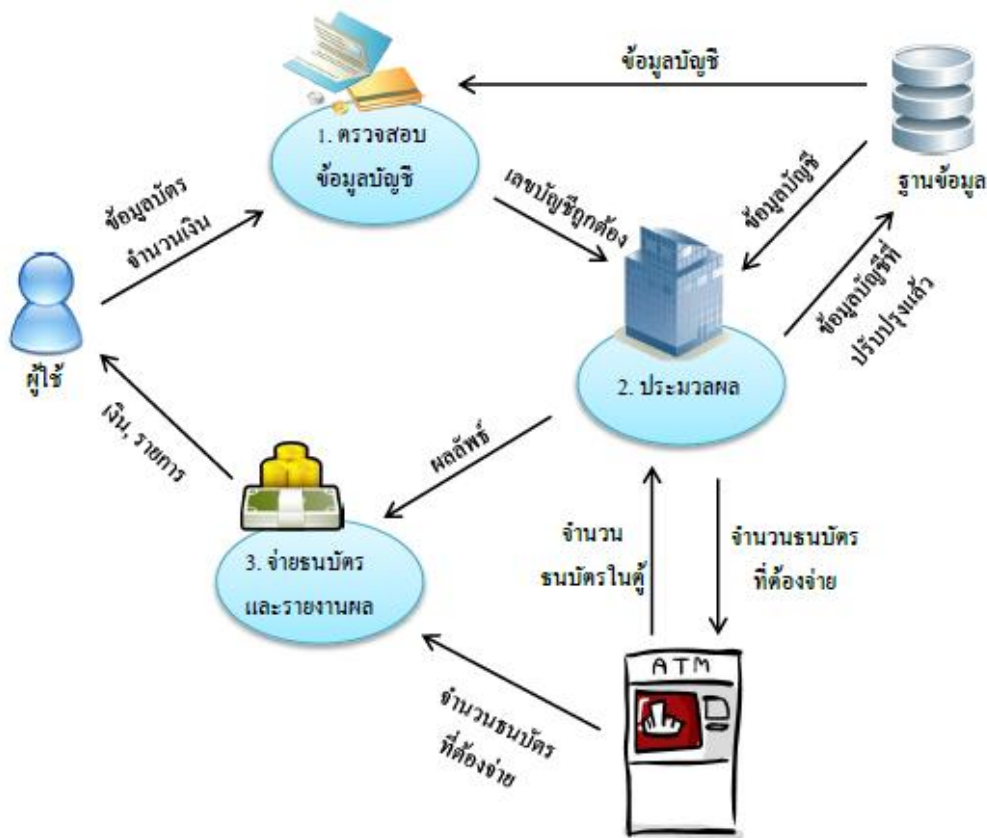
ข้อมูลบัญชี

1. ตรวจสอบ ข้อมูลบัญชี

ฐานข้อมูล

ข้อมูลบัตร จำนวนเงิน

เลขบัญชีถูกต้อง

ข้อมูลบัญชี

ข้อมูลบัญชีที่ปรับปรุงแล้ว

ผู้ใช้

2. ประมวลผล

เงิน, รายการ

ผลลัพธ์

จำนวน ธนบัตรในตู้

จำนวนธนบัตร ที่ต้องจ่าย

3. จ่ายธนบัตร และรายงานผล

ATM

จำนวนธนบัตร ที่ต้องจ่าย